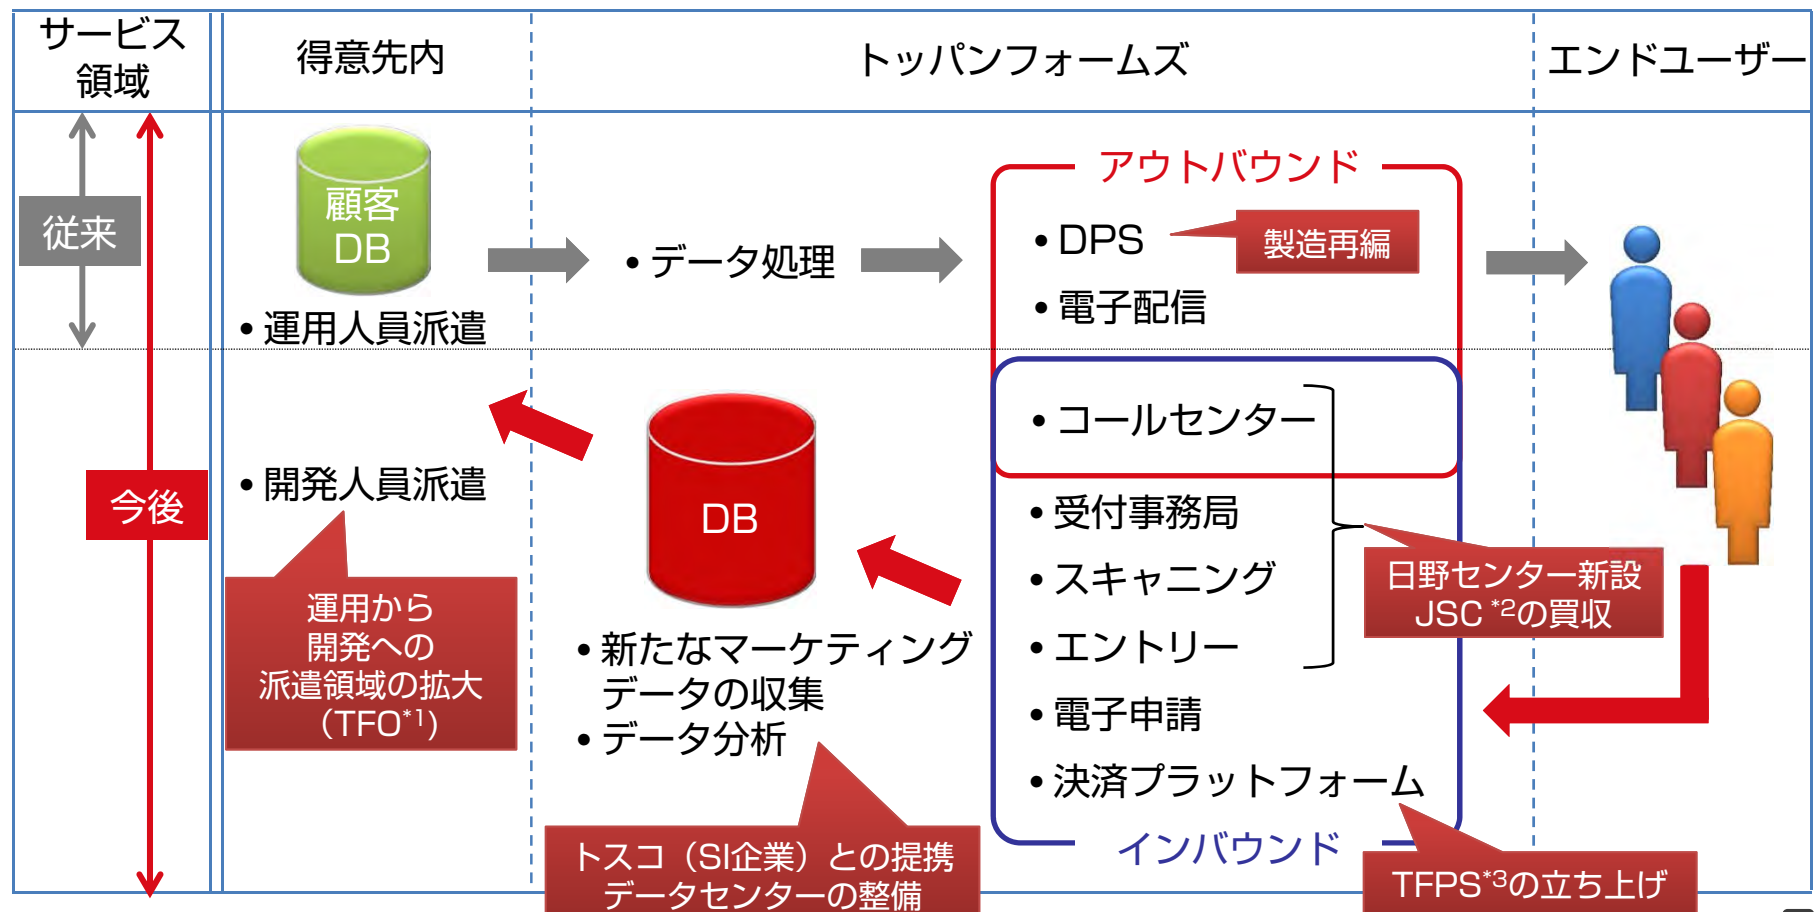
サービス領域

得意先内

トッパンフォームズ

エンドユーザー

従来

今後

顧客DB

• 運用人員派遣

• データ処理

アウトバウンド

• DPS

製造再編

• 電子配信

• コールセンター

• 開発人員派遣

DB

• 受付事務局

• スキャニング

• エントリー

• 電子申請

• 決済プラットフォーム

インバウンド

日野センター新設 JSC $^{*2}$の買収

運用から開発への派遣領域の拡大（TFO$^{*1}$）

• 新たなマーケティングデータの収集
• データ分析

トスコ（SI企業）との提携 データセンターの整備

TFPS$^{*3}$の立ち上げ